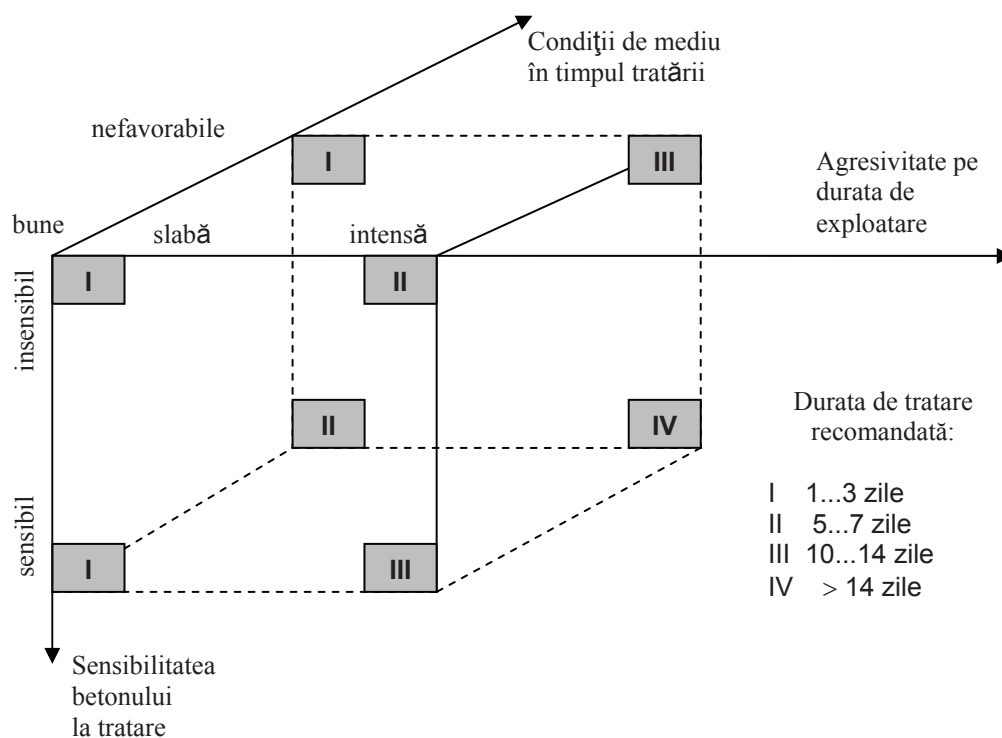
Condiţii de mediu în timpul tratării

nefavorabile

I

III

Agresivitate pe durata de exploatare

bune

slabă

intensă

I

II

insensibil

II

IV

Durata de tratare recomandată:

I 1...3 zile
II 5...7 zile
III 10...14 zile
IV > 14 zile

sensibil

I

III

Sensibilitatea betonului la tratare